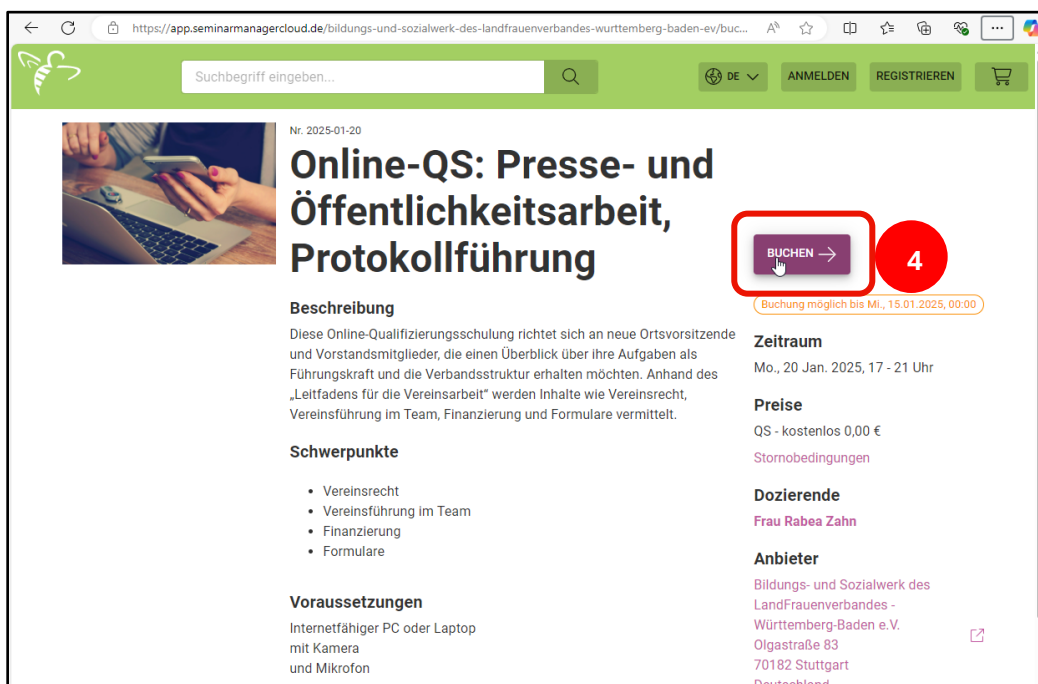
https://app.seminarmanagercloud.de/bildungs-und-sozialwerk-des-landfrauenverbandes-wurttemberg-baden-ev/buc...

Suchbegriff eingeben...

DE

ANMELDEN

REGISTRIEREN

Nr. 2025-01-20

Online-QS: Presse- und Öffentlichkeitsarbeit, Protokollführung

BUCHEN

4

Buchung möglich bis Mi., 15.01.2025, 00:00

Beschreibung

Diese Online-Qualifizierungsschulung richtet sich an neue Ortsvorsitzende und Vorstandsmitglieder, die einen Überblick über ihre Aufgaben als Führungskraft und die Verbandsstruktur erhalten möchten. Anhand des „Leitfadens für die Vereinsarbeit" werden Inhalte wie Vereinsrecht, Vereinsführung im Team, Finanzierung und Formulare vermittelt.

Schwerpunkte

- Vereinsrecht
- Vereinsführung im Team
- Finanzierung
- Formulare

Voraussetzungen

Internetfähiger PC oder Laptop
mit Kamera
und Mikrofon

Zeitraum

Mo., 20 Jan. 2025, 17 - 21 Uhr

Preise

QS - kostenlos 0,00 €

Stornobedingungen

Dozierende

Frau Rabea Zahn

Anbieter

Bildungs- und Sozialwerk des LandFrauenverbandes - Württemberg-Baden e.V.
Olgastraße 83
70182 Stuttgart
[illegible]